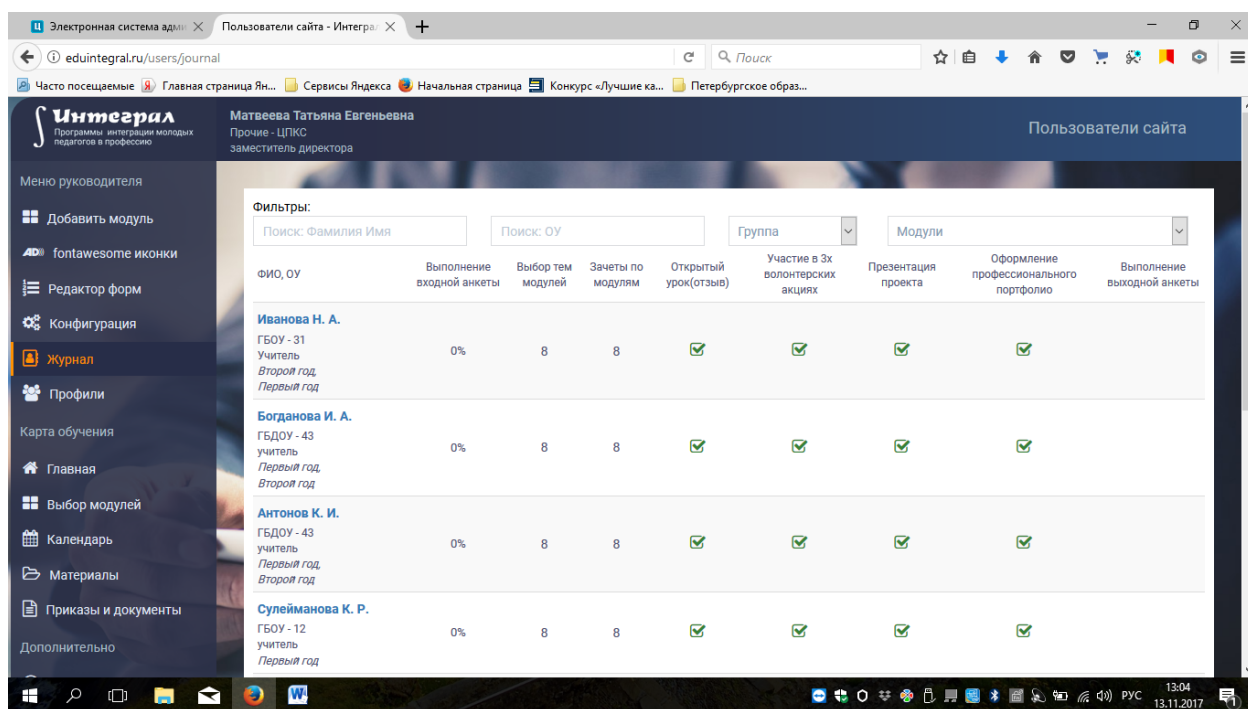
Электронная система адм ×
Пользователи сайта - Интегра ×
+

eduintegral.ru/users/journal
Поиск

Часто посещаемые
Главная страница Ян...
Сервисы Яндекса
Начальная страница
Конкурс «Лучшие ка...
Петербургское образ...

Интеграл
Программы интеграции молодых педагогов в профессию

Матвеева Татьяна Евгеньевна
Прочие - ЦПКС
заместитель директора

Пользователи сайта

Меню руководителя
Добавить модуль
fontawesome иконки
Редактор форм
Конфигурация
Журнал
Профили
Карта обучения
Главная
Выбор модулей
Календарь
Материалы
Приказы и документы
Дополнительно

Фильтры:
Поиск: Фамилия Имя
Поиск: ОУ
Группа
Модули

| ФИО, ОУ | Выполнение входной анкеты | Выбор тем модулей | Зачеты по модулям | Открытый урок(отзыв) | Участие в 3х волонтерских акциях | Презентация проекта | Оформление профессионального портфолио | Выполнение выходной анкеты |
|---|---|---|---|---|---|---|---|---|
| Иванова Н. А. ГБОУ - 31 Учитель Второй год, Первый год | 0% | 8 | 8 | ✓ | ✓ | ✓ | ✓ | |
| Богданова И. А. ГБДОУ - 43 учитель Первый год, Второй год | 0% | 8 | 8 | ✓ | ✓ | ✓ | ✓ | |
| Антонов К. И. ГБДОУ - 43 учитель Первый год, Второй год | 0% | 8 | 8 | ✓ | ✓ | ✓ | ✓ | |
| Сулейманова К. Р. ГБОУ - 12 учитель Первый год | 0% | 8 | 8 | ✓ | ✓ | ✓ | ✓ | |

РУС 13:04 13.11.2017